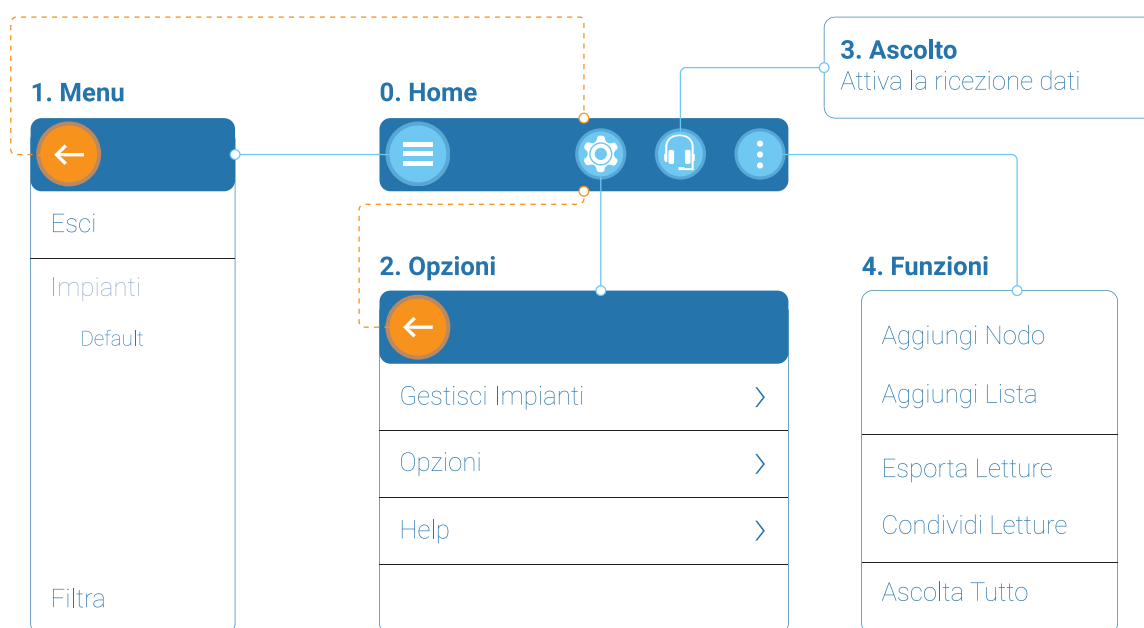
3. Ascolto
Attiva la ricezione dati

1. Menu

Esci

Impianti

Default

Filtra

0. Home

2. Opzioni

Gestisci Impianti

Opzioni

Help

4. Funzioni

Aggiungi Nodo

Aggiungi Lista

Esporta Letture

Condividi Letture

Ascolta Tutto